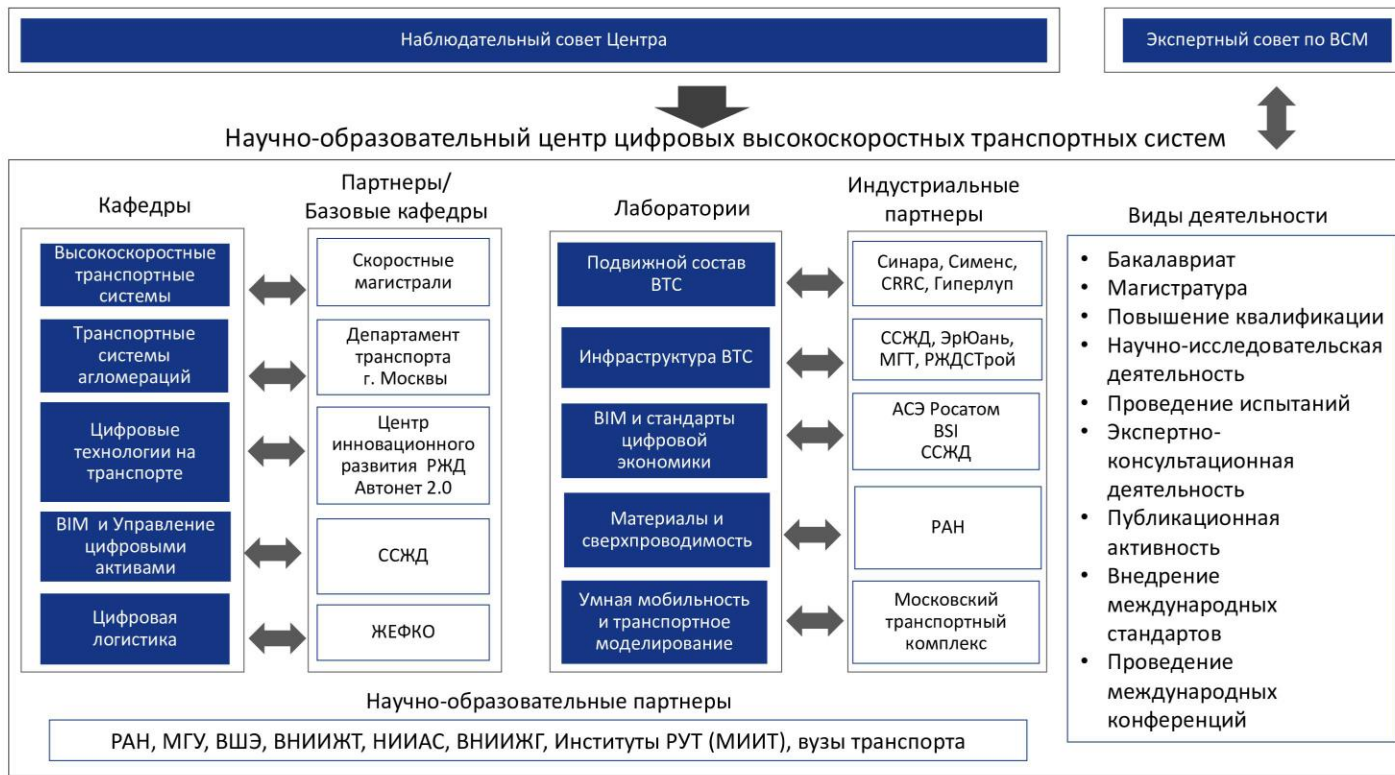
Наблюдательный совет Центра

Экспертный совет по ВСМ

Научно-образовательный центр цифровых высокоскоростных транспортных систем

Кафедры

Высокоскоростные транспортные системы

Транспортные системы агломераций

Цифровые технологии на транспорте

BIM и Управление цифровыми активами

Цифровая логистика

Партнеры/ Базовые кафедры

Скоростные магистрали

Департамент транспорта г. Москвы

Центр инновационного развития РЖД Автонет 2.0

ССЖД

ЖЕФКО

Лаборатории

Подвижной состав ВТС

Инфраструктура ВТС

BIM и стандарты цифровой экономики

Материалы и сверхпроводимость

Умная мобильность и транспортное моделирование

Индустриальные партнеры

Синара, Сименс, CRRC, Гиперлуп

ССЖД, ЭрЮань, МГТ, РЖДСТрой

АСЭ Росатом BSI ССЖД

РАН

Московский транспортный комплекс

Виды деятельности

• Бакалавриат
• Магистратура
• Повышение квалификации
• Научно-исследовательская деятельность
• Проведение испытаний
• Экспертно-консультационная деятельность
• Публикационная активность
• Внедрение международных стандартов
• Проведение международных конференций

Научно-образовательные партнеры

РАН, МГУ, ВШЭ, ВНИИЖТ, НИИАС, ВНИИЖГ, Институты РУТ (МИИТ), вузы транспорта